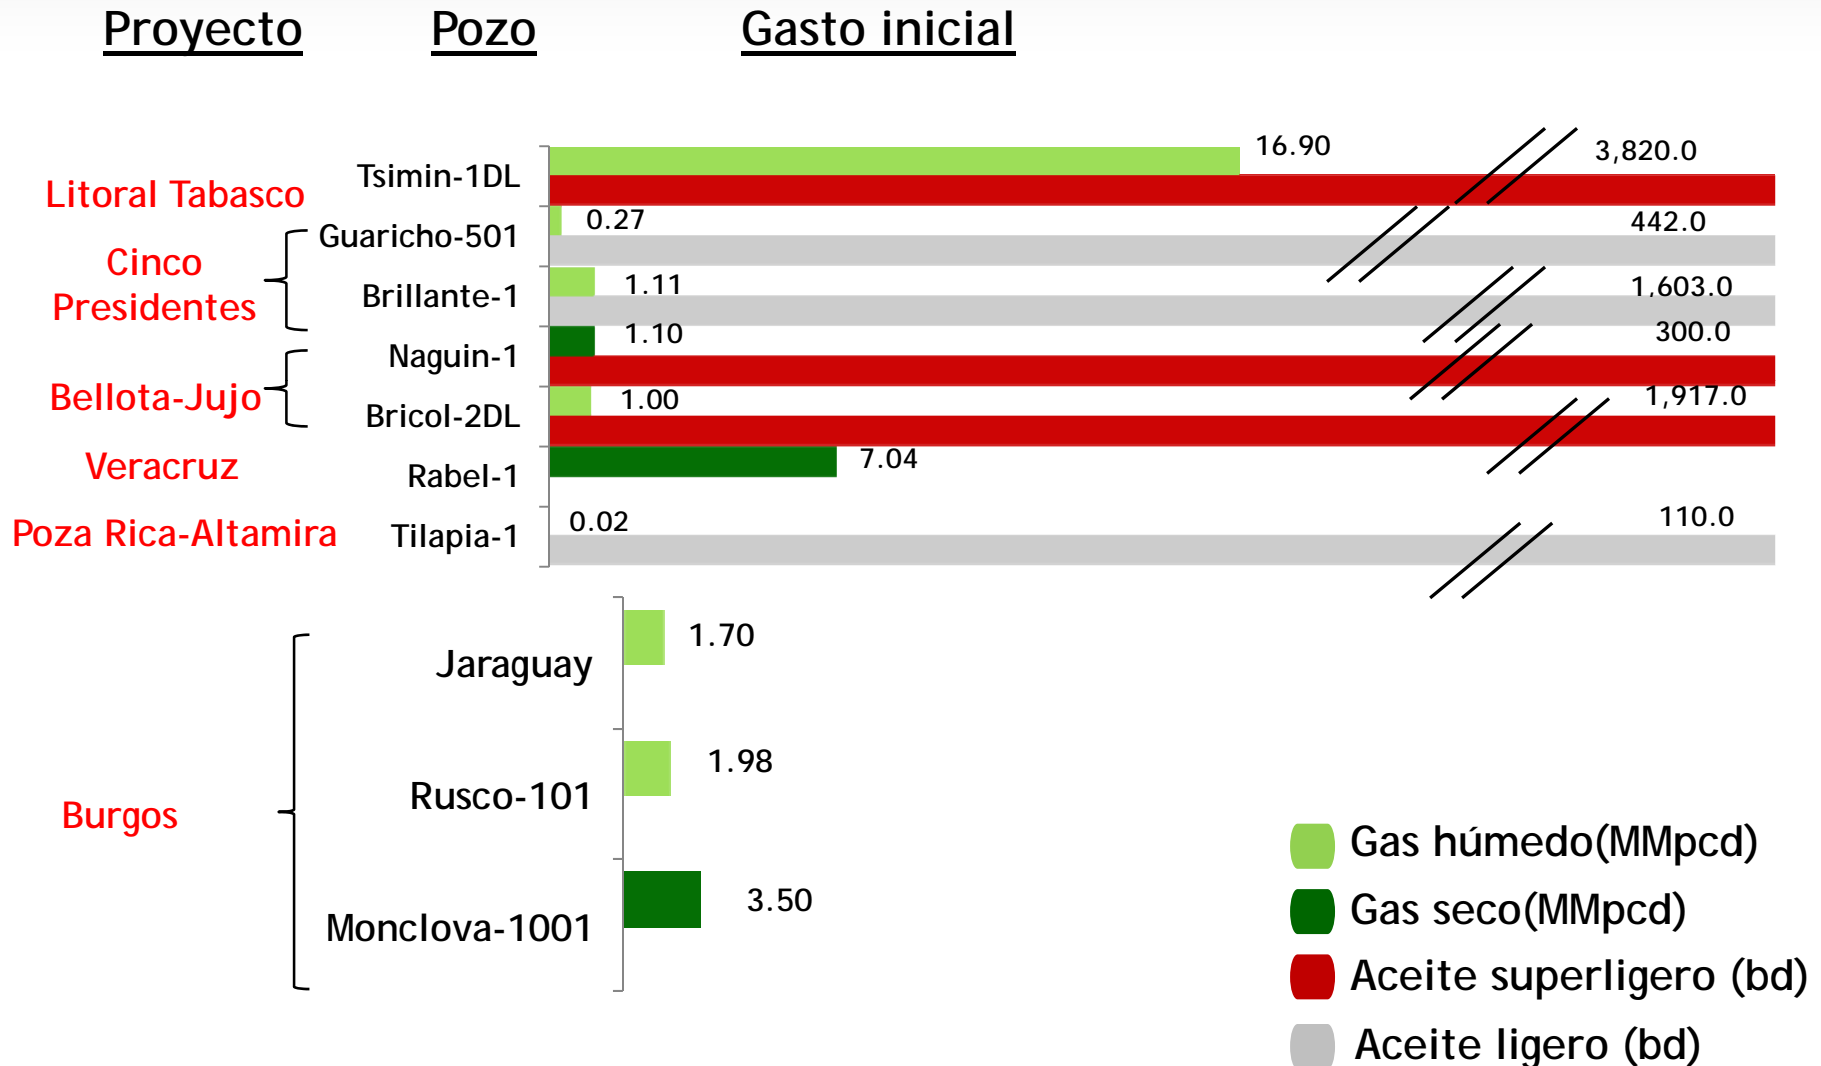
Proyecto Pozo Gasto inicial

Litoral Tabasco
Cinco Presidentes
Bellota-Jujo
Veracruz
Poza Rica-Altamira

Tsimin-1DL
Guaricho-501
Brillante-1
Naguin-1
Bricol-2DL
Rabel-1
Tilapia-1

16.90
3,820.0
0.27
442.0
1.11
1,603.0
1.10
300.0
1.00
1,917.0
7.04
0.02
110.0

Burgos

Jaraguay
Rusco-101
Monclova-1001

1.70
1.98
3.50

Gas húmedo(MMpcd)
Gas seco(MMpcd)
Aceite superligero (bd)
Aceite ligero (bd)